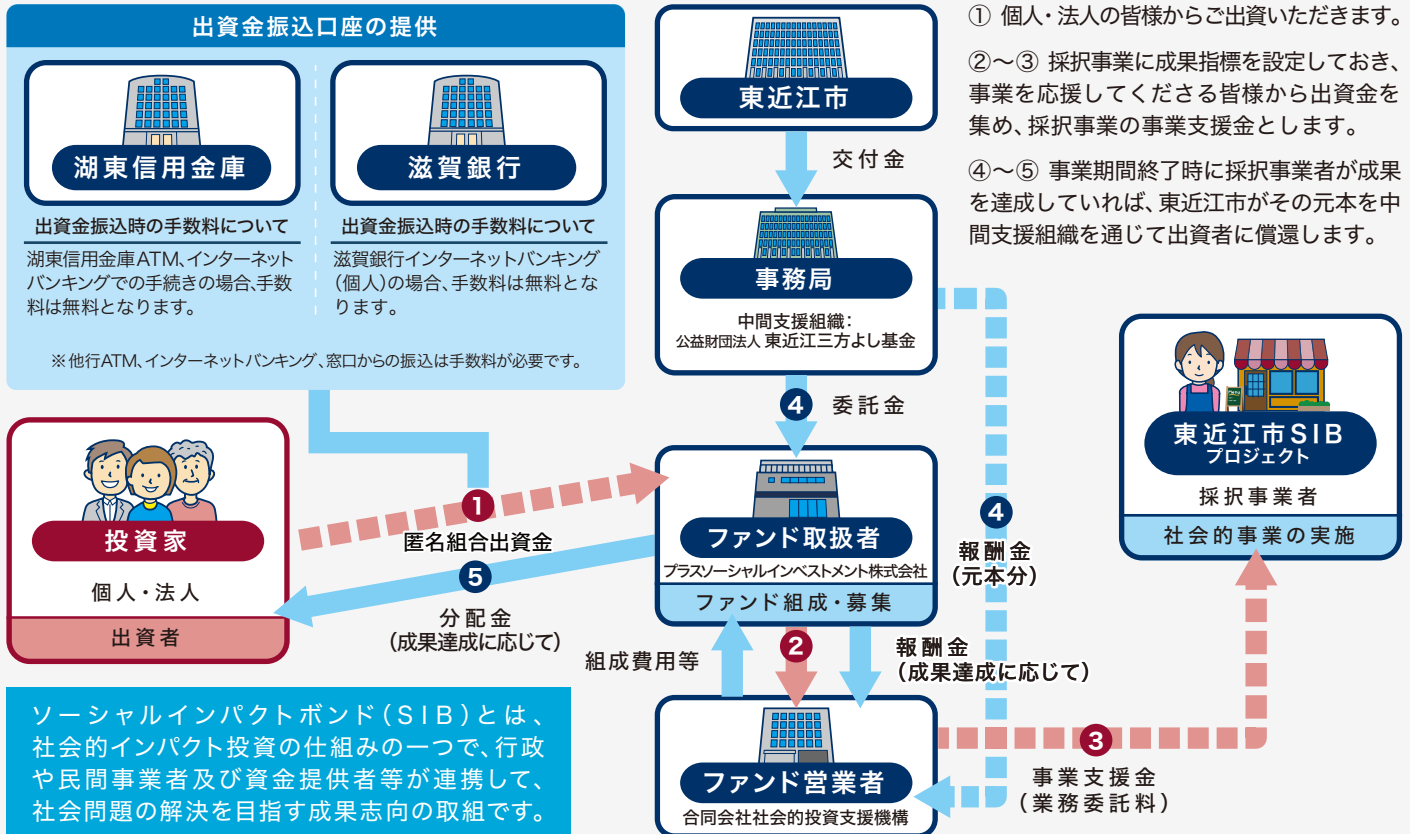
出資金振込口座の提供

湖東信用金庫

出資金振込時の手数料について

湖東信用金庫ATM、インターネットバンキングでの手続きの場合、手数料は無料となります。

滋賀銀行

出資金振込時の手数料について

滋賀銀行インターネットバンキング（個人）の場合、手数料は無料となります。

※他行ATM、インターネットバンキング、窓口からの振込は手数料が必要です。

東近江市

交付金

事務局

中間支援組織：
公益財団法人 東近江三方よし基金

① 個人・法人の皆様からご出資いただきます。

②～③ 採択事業に成果指標を設定しておき、事業を応援してくださる皆様から出資金を集め、採択事業の事業支援金とします。

④～⑤ 事業期間終了時に採択事業者が成果を達成していれば、東近江市がその元本を中間支援組織を通じて出資者に償還します。

④ 委託金

投資家

個人・法人

出資者

① 匿名組合出資金

⑤ 分配金
（成果達成に応じて）

ファンド取扱者

プラスソーシャルインベストメント株式会社

ファンド組成・募集

④ 報酬金
（元本分）

東近江市SIB
プロジェクト

採択事業者

社会的事業の実施

組成費用等

②

報酬金
（成果達成に応じて）

ソーシャルインパクトボンド（SIB）とは、社会的インパクト投資の仕組みの一つで、行政や民間事業者及び資金提供者等が連携して、社会問題の解決を目指す成果志向の取組です。

ファンド営業者

合同会社社会的投資支援機構

③ 事業支援金
（業務委託料）